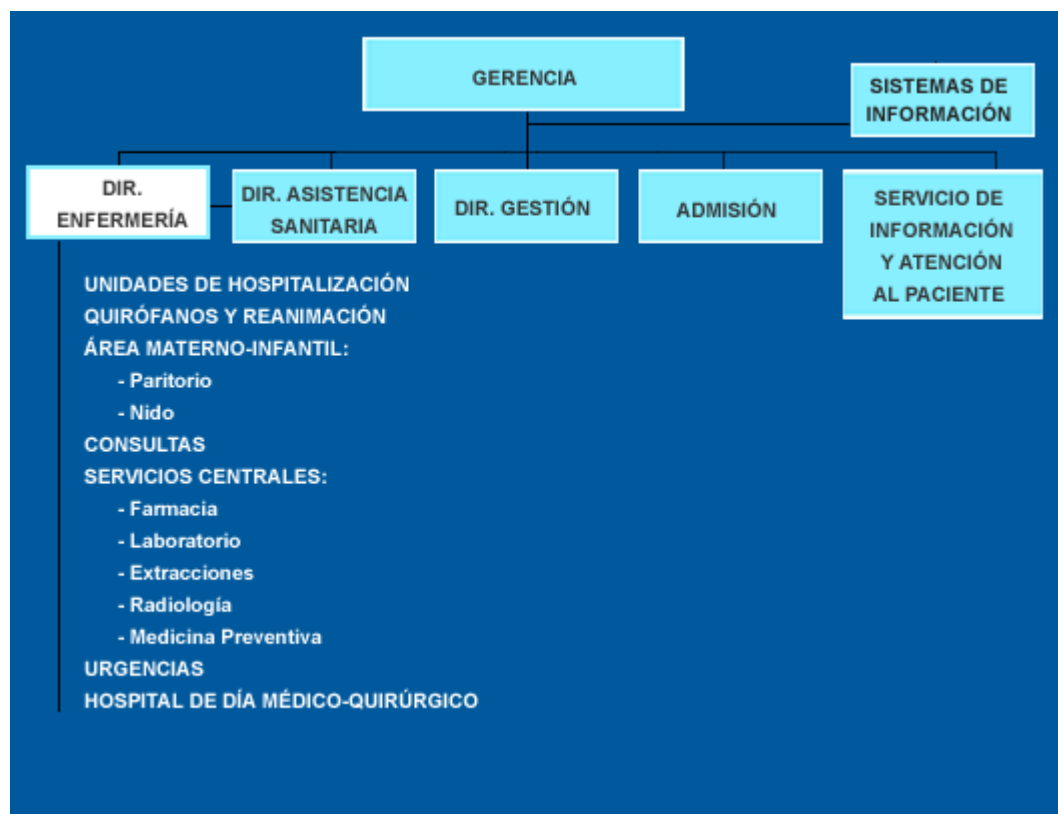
GERENCIA

SISTEMAS DE INFORMACIÓN

DIR. ENFERMERÍA

DIR. ASISTENCIA SANITARIA

DIR. GESTIÓN

ADMISIÓN

SERVICIO DE INFORMACIÓN Y ATENCIÓN AL PACIENTE

UNIDADES DE HOSPITALIZACIÓN
QUIRÓFANOS Y REANIMACIÓN
ÁREA MATERNO-INFANTIL:
- Paritorio
- Nido
CONSULTAS
SERVICIOS CENTRALES:
- Farmacia
- Laboratorio
- Extracciones
- Radiología
- Medicina Preventiva
URGENCIAS
HOSPITAL DE DÍA MÉDICO-QUIRÚRGICO